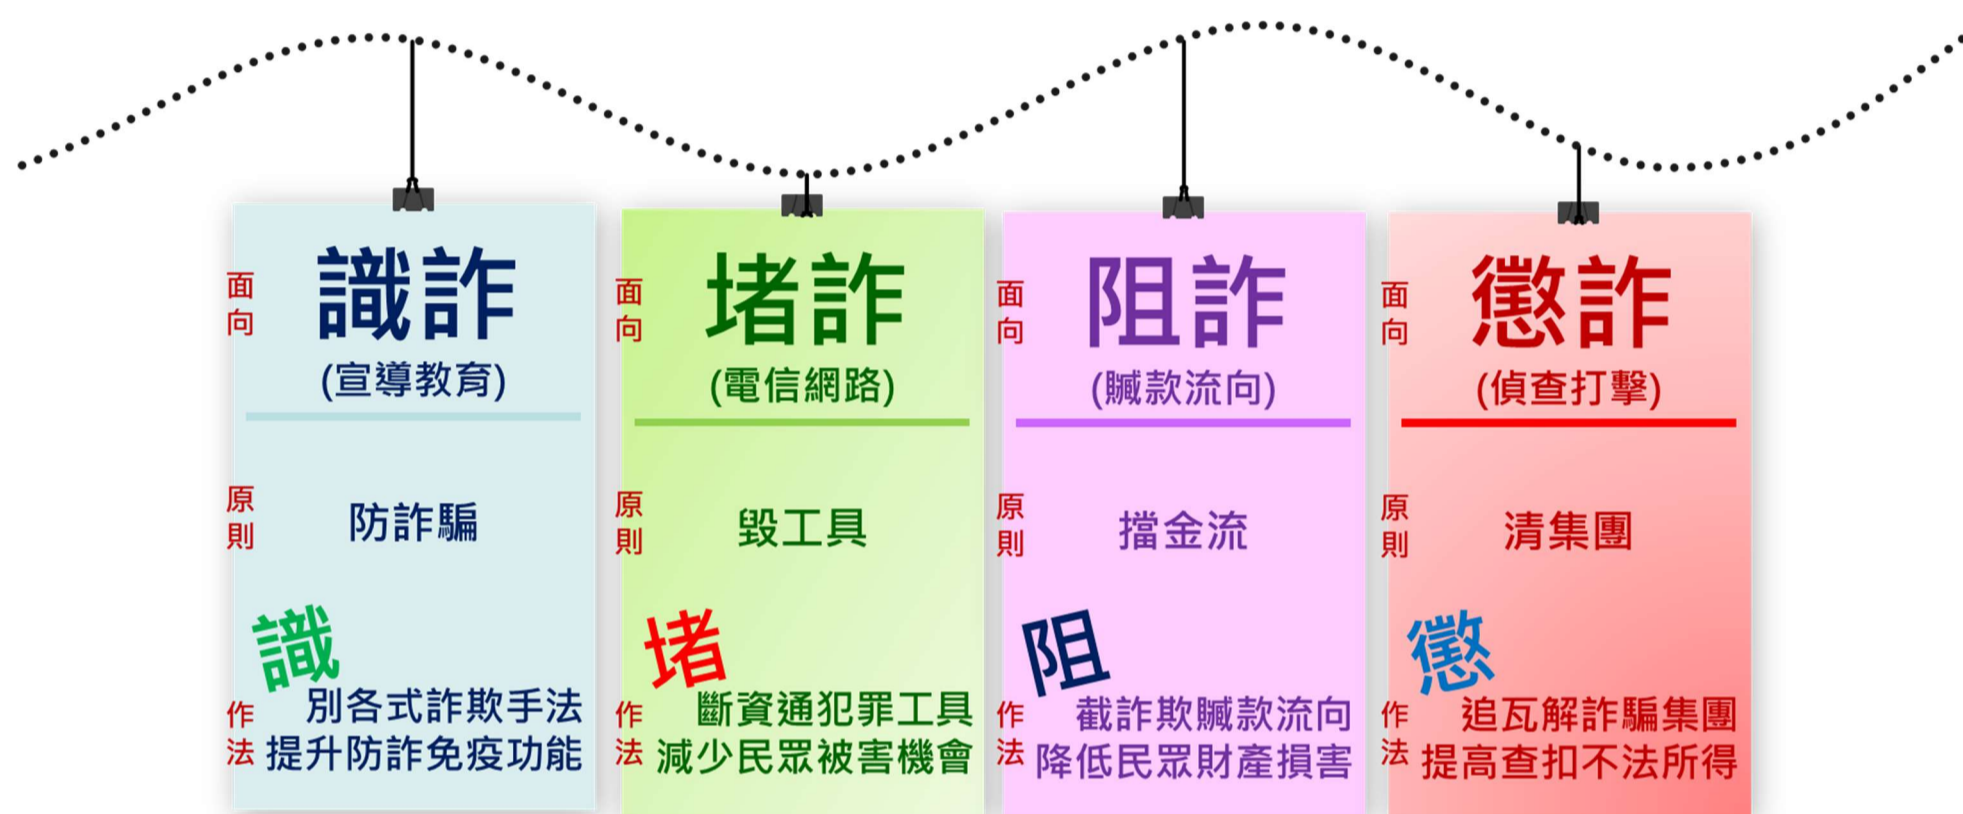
面向
識詐
(宣導教育)

原則
防詐騙

作法
識別各式詐欺手法
提升防詐免疫功能

面向
堵詐
(電信網路)

原則
毀工具

作法
堵斷資通犯罪工具
減少民眾被害機會

面向
阻詐
(贓款流向)

原則
擋金流

作法
阻截詐欺贓款流向
降低民眾財產損害

面向
懲詐
(偵查打擊)

原則
清集團

作法
懲追瓦解詐騙集團
提高查扣不法所得